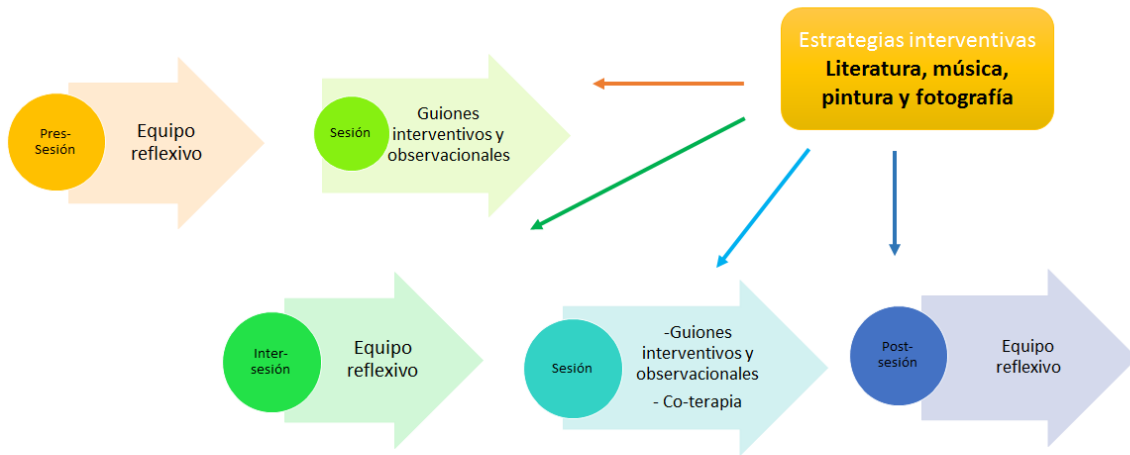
Estrategias interventivas
Literatura, música, pintura y fotografía

Pres-Sesión

Equipo reflexivo

Sesión

Guiones interventivos y observacionales

Inter-sesión

Equipo reflexivo

Sesión

-Guiones interventivos y observacionales
- Co-terapia

Post-sesión

Equipo reflexivo